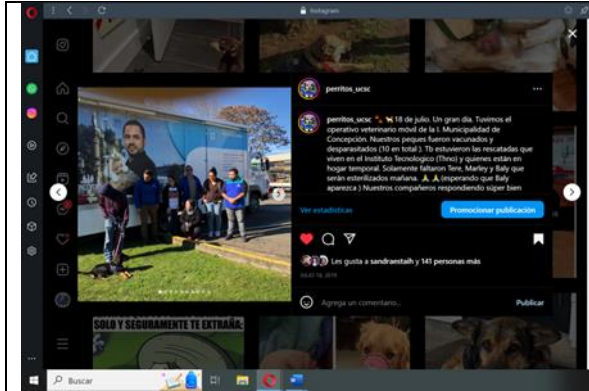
Instagram

perritos_ucsc

perritos_ucsc 🐾 18 de julio. Un gran día. Tuvimos el operativo veterinario móvil de la I. Municipalidad de Concepción. Nuestros peques fueron vacunados y desparasitados (10 en total:). Tb estuvieron las rescatadas que viven en el Instituto Tecnologico (Ttno) y quienes están en hogar temporal. Solamente faltaron Tere, Marley y Baly que serán esterilizados mañana. 🙏 🙏 (esperando que Baly aparezca ) Nuestros compañeros respondiendo súper bien

Ver estadísticas

Promocionar publicación

Les gusta a sandraestaih y 141 personas más

JULIO 18, 2019

Agrega un comentario...

Publicar

SOLO Y SEGURAMENTE TE EXTRAÑA:

Buscar